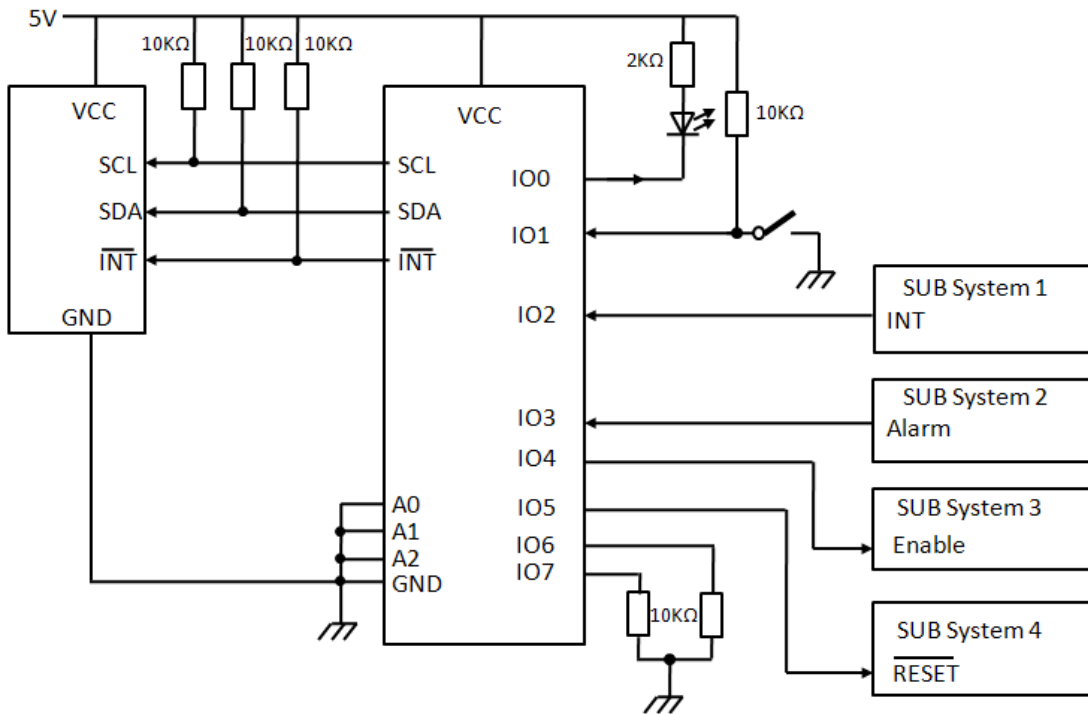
5V

10KΩ 10KΩ 10KΩ

2KΩ

10KΩ

VCC
SCL
SDA
$\overline{INT}$
GND

VCC
SCL
SDA
$\overline{INT}$
IO0
IO1
IO2
IO3
IO4
IO5
IO6
IO7
A0
A1
A2
GND

10KΩ

SUB System 1
INT

SUB System 2
Alarm

SUB System 3
Enable

SUB System 4
$\overline{RESET}$